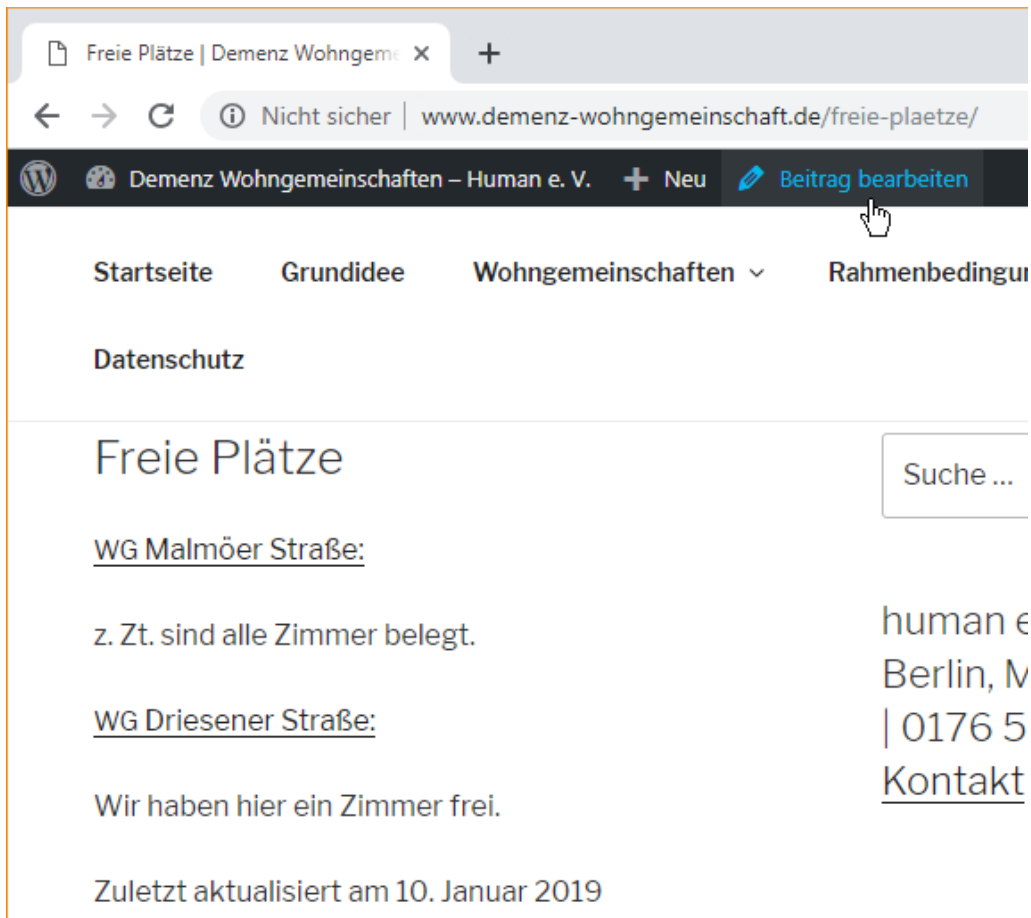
Freie Plätze | Demenz Wohngeme ×
+
Nicht sicher | www.demenz-wohngemeinschaft.de/freie-plaetze/
Demenz Wohngemeinschaften – Human e. V. + Neu Beitrag bearbeiten

Startseite Grundidee Wohngemeinschaften Rahmenbedingu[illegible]

Datenschutz

Freie Plätze

Suche …

WG Malmöer Straße:

z. Zt. sind alle Zimmer belegt.

WG Driesener Straße:

Wir haben hier ein Zimmer frei.

Zuletzt aktualisiert am 10. Januar 2019

human e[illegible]
Berlin, M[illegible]
| 0176 5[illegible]
Kontakt